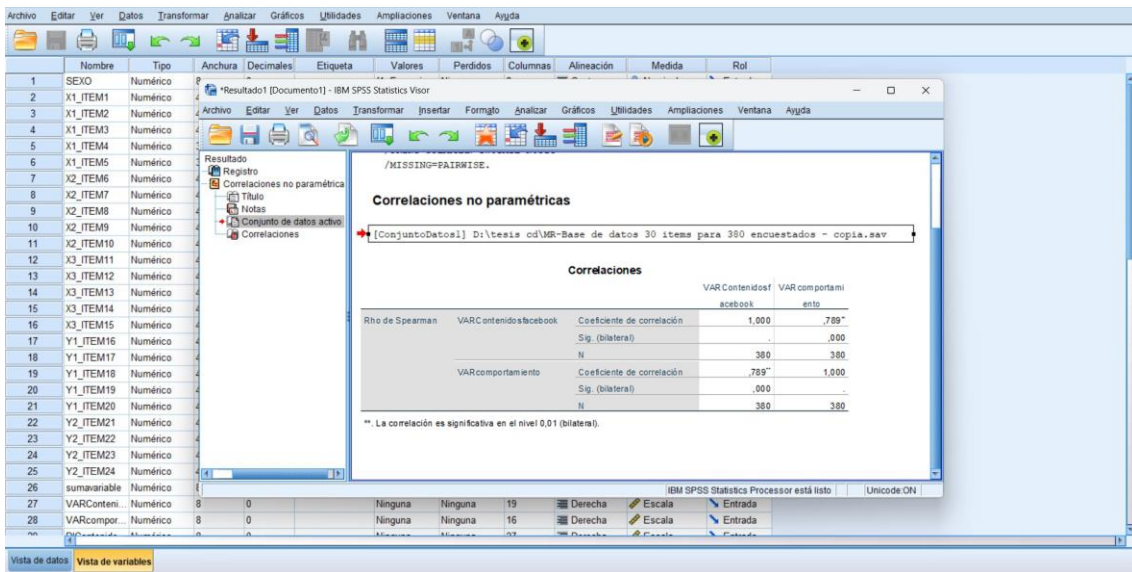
Archivo Editar Ver Datos Transformar Analizar Gráficos Utilidades Ampliaciones Ventana Ayuda

| | Nombre | Tipo | Anchura | Decimales | Etiqueta | Valores | Perdidos | Columnas | Alineación | Medida | Rol |
|---|---|---|---|---|---|---|---|---|---|---|---|
| 1 | SEXO | Numérico | 8 | | | | | | | | |
| 2 | X1_ITEM1 | Numérico | | | | | | | | | |
| 3 | X1_ITEM2 | Numérico | | | | | | | | | |
| 4 | X1_ITEM3 | Numérico | | | | | | | | | |
| 5 | X1_ITEM4 | Numérico | | | | | | | | | |
| 6 | X1_ITEM5 | Numérico | | | | | | | | | |
| 7 | X2_ITEM6 | Numérico | | | | | | | | | |
| 8 | X2_ITEM7 | Numérico | | | | | | | | | |
| 9 | X2_ITEM8 | Numérico | | | | | | | | | |
| 10 | X2_ITEM9 | Numérico | | | | | | | | | |
| 11 | X2_ITEM10 | Numérico | | | | | | | | | |
| 12 | X3_ITEM11 | Numérico | | | | | | | | | |
| 13 | X3_ITEM12 | Numérico | | | | | | | | | |
| 14 | X3_ITEM13 | Numérico | | | | | | | | | |
| 15 | X3_ITEM14 | Numérico | | | | | | | | | |
| 16 | X3_ITEM15 | Numérico | | | | | | | | | |
| 17 | Y1_ITEM16 | Numérico | | | | | | | | | |
| 18 | Y1_ITEM17 | Numérico | | | | | | | | | |
| 19 | Y1_ITEM18 | Numérico | | | | | | | | | |
| 20 | Y1_ITEM19 | Numérico | | | | | | | | | |
| 21 | Y1_ITEM20 | Numérico | | | | | | | | | |
| 22 | Y2_ITEM21 | Numérico | | | | | | | | | |
| 23 | Y2_ITEM22 | Numérico | | | | | | | | | |
| 24 | Y2_ITEM23 | Numérico | | | | | | | | | |
| 25 | Y2_ITEM24 | Numérico | | | | | | | | | |
| 26 | sumavariable | Numérico | | | | | | | | | |
| 27 | VARConteni... | Numérico | 8 | 0 | | Ninguna | Ninguna | 19 | Derecha | Escala | Entrada |
| 28 | VARcompor... | Numérico | 8 | 0 | | Ninguna | Ninguna | 16 | Derecha | Escala | Entrada |

Vista de datos Vista de variables

*Resultado1 [Documento1] - IBM SPSS Statistics Visor

Archivo Editar Ver Datos Transformar Insertar Formato Analizar Gráficos Utilidades Ampliaciones Ventana Ayuda

Resultado
Registro
Correlaciones no paramétrica
Título
Notas
Conjunto de datos activo
Correlaciones

/MISSING=PAIRWISE.

Correlaciones no paramétricas

[ConjuntoDatos1] D:\tesis cd\MR-Base de datos 30 items para 380 encuestados - copia.sav

Correlaciones

| | | | VAR Contenidosfacebook | VAR comportamiento |
|---|---|---|---|---|
| Rho de Spearman | VARContenidosfacebook | Coeficiente de correlación | 1,000 | ,789** |
| | | Sig. (bilateral) | . | ,000 |
| | | N | 380 | 380 |
| | VARcomportamiento | Coeficiente de correlación | ,789** | 1,000 |
| | | Sig. (bilateral) | ,000 | . |
| | | N | 380 | 380 |

**. La correlación es significativa en el nivel 0,01 (bilateral).

IBM SPSS Statistics Processor está listo | Unicode:ON